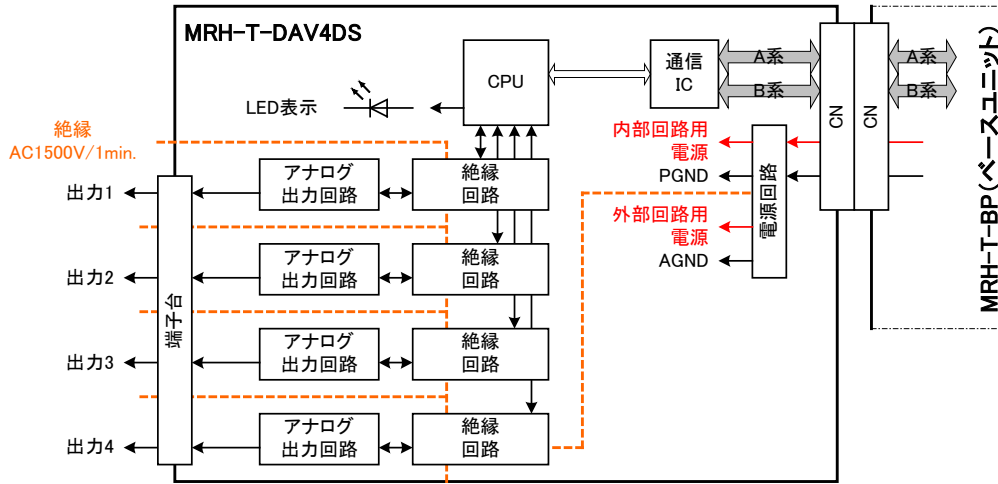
MRH-T-DAV4DS

CPU

通信
IC

A系
B系

A系
B系

CN
CN

MRH-T-BP（ベースユニット）

LED表示

絶縁
AC1500V/1min.

内部回路用
電源
PGND

外部回路用
電源
AGND

電源回路

出力1
出力2
出力3
出力4

端子台

アナログ
出力回路

アナログ
出力回路

アナログ
出力回路

アナログ
出力回路

絶縁
回路

絶縁
回路

絶縁
回路

絶縁
回路